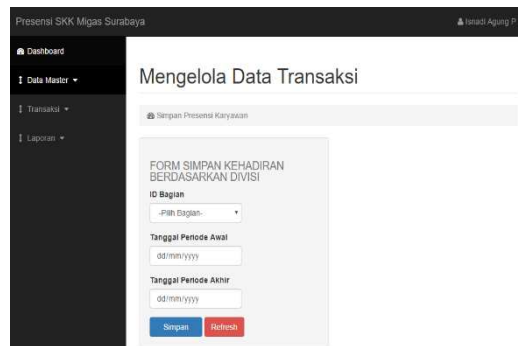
Presensi SKK Migas Surabaya

Isnadi Agung P

Dashboard

Data Master

Transaksi

Laporan

Mengelola Data Transaksi

Simpan Presensi Karyawan

FORM SIMPAN KEHADIRAN BERDASARKAN DIVISI

ID Bagian

-Pilih Bagian-

Tanggal Periode Awal

dd/mm/yyyy

Tanggal Periode Akhir

dd/mm/yyyy

Simpan

Refresh